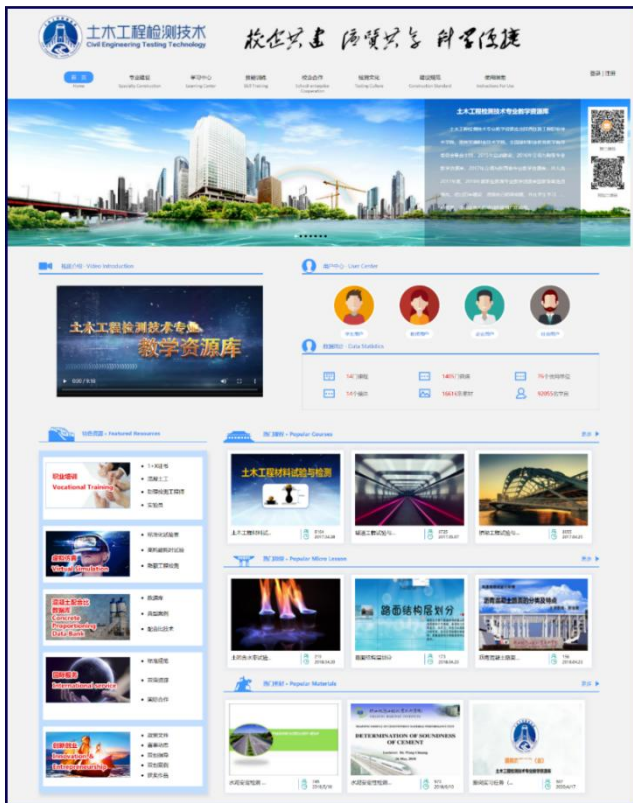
土木工程检测技术
Civil Engineering Testing Technology

敬业笃志 德贤兼备 科学俊捷

登录 | 注册

首页 Home
专业建设 Specialty Construction
学习中心 Learning Center
技能训练 Skill Training
校企合作 School-enterprise Cooperation
检测文化 Testing Culture
建设规范 Construction Standard
使用指南 Instructions For Use

土木工程检测技术专业教学资源库

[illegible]

视频介绍 · Video Introduction

土木工程检测技术专业
教学资源库

用户中心 · User Centre

学生用户
教师用户
企业用户
社会用户

数据统计 · Data Statistics

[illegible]

特色资源 · Featured Resources

职业培训
Vocational Training
1+X证书
国建工匠
职业技能工程师
实验员

虚拟仿真
Virtual Simulation
钢结构试验室
建筑虚拟仿真试验
隧道工程检测

混凝土配合比数据库
Concrete Proportioning Data Bank
数据库
典型案例
配合比技术

国际服务
International Service
检测规范
双语资源
国际合作

创新创业
Innovation and Entrepreneurship
政策文件
备赛动态
双创案例
双创团队
双创作品

热门课程 · Popular Courses
更多

土木工程材料试验与检测

热门微课 · Popular Micro Lesson
更多

路面结构层划分

热门素材 · Popular Materials
更多

DETERMINATION OF SOUNDNESS OF CEMENT